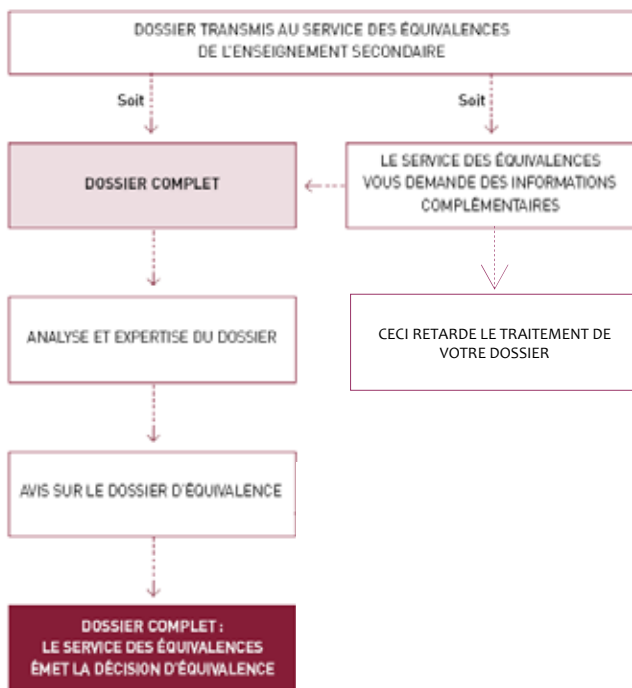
DOSSIER TRANSMIS AU SERVICE DES ÉQUIVALENCES DE L'ENSEIGNEMENT SECONDAIRE

Soit

Soit

DOSSIER COMPLET

LE SERVICE DES ÉQUIVALENCES VOUS DEMANDE DES INFORMATIONS COMPLÉMENTAIRES

ANALYSE ET EXPERTISE DU DOSSIER

CECI RETARDE LE TRAITEMENT DE VOTRE DOSSIER

AVIS SUR LE DOSSIER D'ÉQUIVALENCE

DOSSIER COMPLET : LE SERVICE DES ÉQUIVALENCES ÉMET LA DÉCISION D'ÉQUIVALENCE